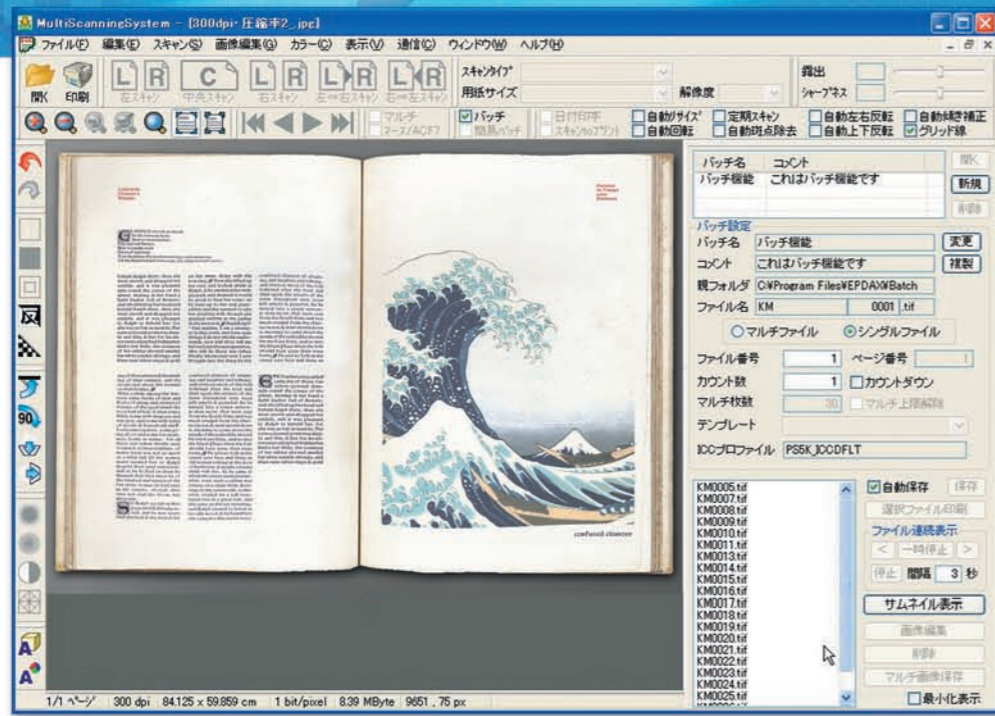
MultiScanningSystem - [300dpi-圧縮率2_.jpe]

ファイル(F) 編集(E) スキャン(S) 画像編集(G) カラー(C) 表示(V) 通信(C) ウィンドウ(W) ヘルプ(H)

開く 印刷 左スキャン 中央スキャン 右スキャン 左→右スキャン 右→左スキャン

スキャンタイプ 用紙サイズ 解像度 露出 シャープネス

マルチ マース/ACF7 バッチ 簡易バッチ 日付印字 スキャン/0.プリント 自動サイズ 自動回転 定期スキャン 自動斑点除去 自動左右反転 自動上下反転 自動傾き補正 グリッド線

| バッチ名 | コメント |
|---|---|
| バッチ機能 | これはバッチ機能です |

開く 新規 削除

バッチ設定
バッチ名 バッチ機能 変更
コメント これはバッチ機能です 複製
親フォルダ C:¥Program Files¥EPDAX¥Batch
ファイル名 KM 0001 .tif
マルチファイル シングルファイル
ファイル番号 1 ページ番号 1
カウント数 1 カウントダウン
マルチ枚数 30 マルチ上限解除
テンプレート
ICCプロファイル PS5K_ICCDFLT

KM0005.tif
KM0007.tif
KM0008.tif
KM0009.tif
KM0010.tif
KM0011.tif
KM0013.tif
KM0014.tif
KM0015.tif
KM0016.tif
KM0017.tif
KM0018.tif
KM0019.tif
KM0020.tif
KM0021.tif
KM0022.tif
KM0023.tif
KM0024.tif
KM0025.tif

自動保存 保存
選択ファイル印刷
ファイル連続表示
< 一時停止 >
停止 間隔 3 秒
サムネイル表示
画像編集
削除
マルチ画像保存
最小化表示

1/1 ページ 300 dpi 84.125 x 59.859 cm 1 bit/pixel 8.39 MByte 9651 , 75 px